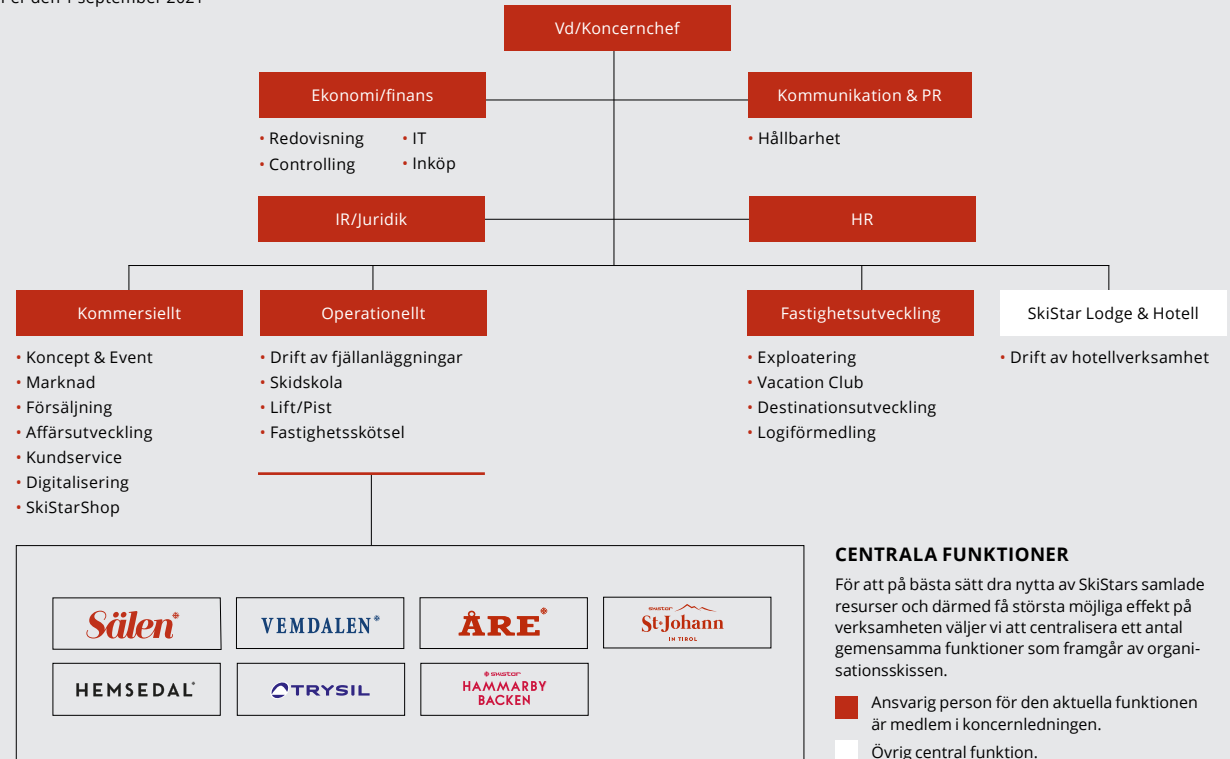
Per den 1 september 2021

Vd/Koncernchef

Ekonomi/finans
• Redovisning
• Controlling
• IT
• Inköp

Kommunikation & PR
• Hållbarhet

IR/Juridik

HR

Kommersiellt
• Koncept & Event
• Marknad
• Försäljning
• Affärsutveckling
• Kundservice
• Digitalisering
• SkiStarShop

Operationellt
• Drift av fjällanläggningar
• Skidskola
• Lift/Pist
• Fastighetsskötsel

Fastighetsutveckling
• Exploatering
• Vacation Club
• Destinationsutveckling
• Logiförmedling

SkiStar Lodge & Hotell
• Drift av hotellverksamhet

Sälen®
VEMDALEN®
ÅRE®
SkiStar St·Johann IN TIROL
HEMSEDAL®
TRYSIL
SkiStar HAMMARBY BACKEN

CENTRALA FUNKTIONER
För att på bästa sätt dra nytta av SkiStars samlade resurser och därmed få största möjliga effekt på verksamheten väljer vi att centralisera ett antal gemensamma funktioner som framgår av organisationsskissen.

Ansvarig person för den aktuella funktionen är medlem i koncernledningen.

Övrig central funktion.